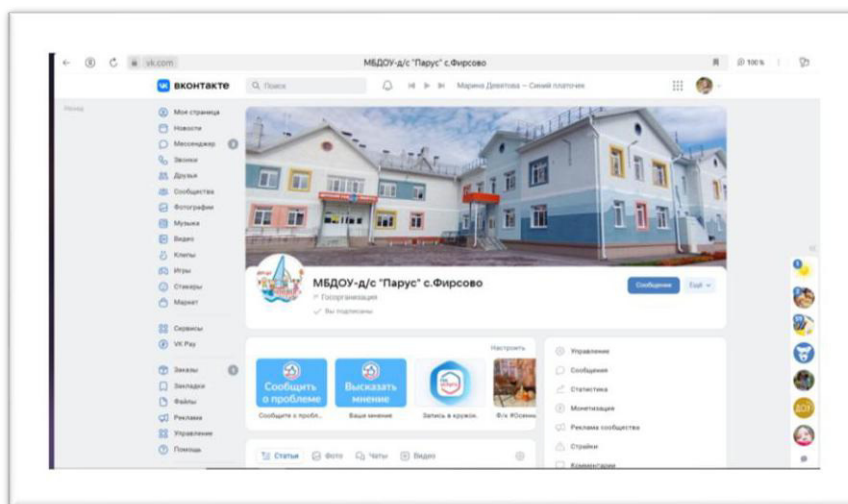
vk.com МБДОУ-д/с "Парус" с.Фирсово 100%

ВКОНТАКТЕ Поиск Марина Девятова – Синий платочек

Назад

Моя страница
Новости
Мессенджер
Звонки
Друзья
Сообщества
Фотографии
Музыка
Видео
Клипы
Игры
Стикеры
Маркет

Сервисы
VK Pay

Заказы
Закладки
Файлы
Реклама
Управление
Помощь

МБДОУ-д/с "Парус" с.Фирсово
Госорганизация
Вы подписаны

Сообщение Ещё

Настроить

Сообщить о проблеме
Сообщите о пробл...

Высказать мнение
Высказать мнение

Запись в кружок

Ф/к #Осень

Статьи Фото Чаты Видео

Управление
Сообщения
Статистика
Монетизация
Реклама сообщества
Стрийки
Комментарии